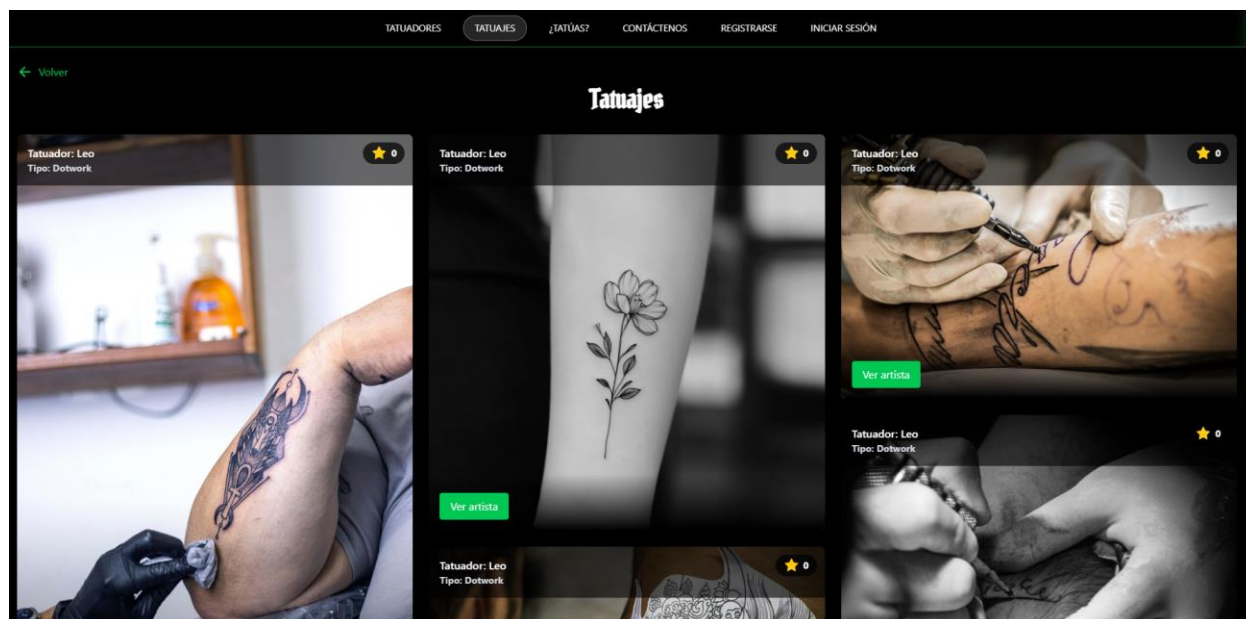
TATUADORES TATUAJES ¿TATÚAS? CONTÁCTENOS REGISTRARSE INICIAR SESIÓN

← Volver

Tatuajes

Tatuador: Leo
Tipo: Dotwork
0

Tatuador: Leo
Tipo: Dotwork
0

Ver artista

Tatuador: Leo
Tipo: Dotwork
0

Tatuador: Leo
Tipo: Dotwork
0

Ver artista

Tatuador: Leo
Tipo: Dotwork
0